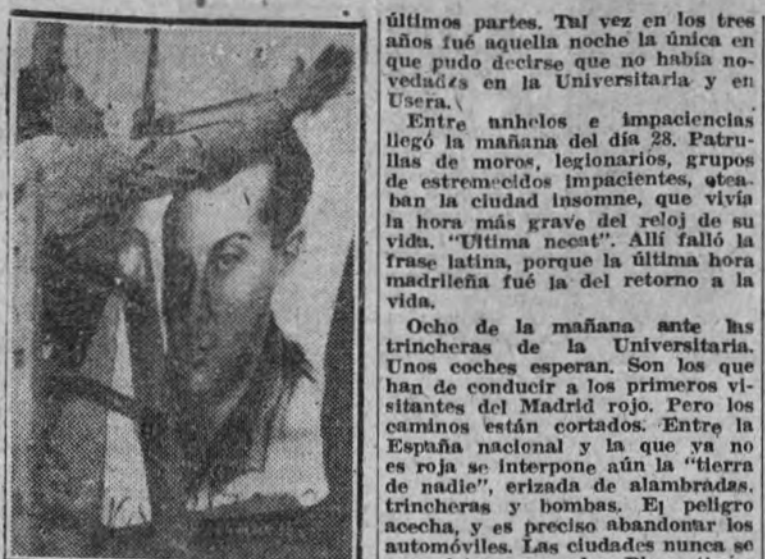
últimos partes. Tal vez en los tres años fué aquella noche la única en que pudo decirse que no había novedades en la Universitaria y en Usera.

Entre anhelos e impaciencias llegó la mañana del día 28. Patrullas de moros, legionarios, grupos de estremecidos impacientes, oteaban la ciudad insomne, que vivía la hora más grave del reloj de su vida. "Ultima necat". Allí falló la frase latina, porque la última hora madrileña fué la del retorno a la vida.

Ocho de la mañana ante las trincheras de la Universitaria. Unos coches esperan. Son los que han de conducir a los primeros visitantes del Madrid rojo. Pero los caminos están cortados. Entre la España nacional y la que ya no es roja se interpone aún la "tierra de nadie", erizada de alambradas, trincheras y bombas. El peligro acecha, y es preciso abandonar los automóviles. Las ciudades nunca se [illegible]